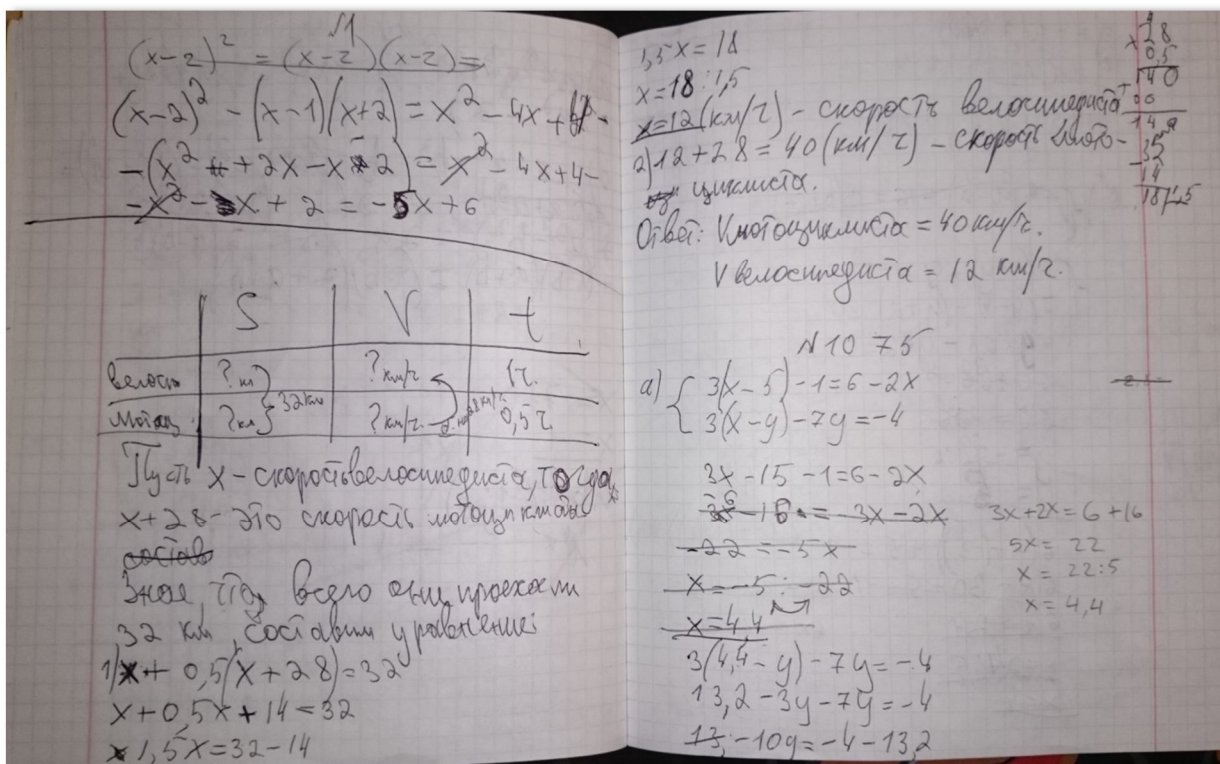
№1
$(x-2)^2 = (x-2)(x-2) =$
$(x-2)^2 - (x-1)(x+2) = x^2 - 4x + 4 -$
$-(x^2 + 2x - x - 2) = x^2 - 4x + 4 -$
$-x^2 - x + 2 = -5x + 6$

| | S | V | t |
|---|---|---|---|
| велосип | ? км | ? км/ч | 1ч. |
| мотоц | ? км } 32 км | ? км/ч | 0,5 ч. |

Пусть x - скорость велосипедиста, тогда x+28 - это скорость мотоциклиста

Зная что всего они проехали 32 км, составим уравнение:
1) $x + 0,5(x+28) = 32$
$x + 0,5x + 14 = 32$
$1,5x = 32 - 14$

$1,5x = 18$
$x = 18 : 1,5$
$x = 12$ (км/ч) - скорость велосипедиста
2) $12 + 28 = 40$ (км/ч) - скорость мотоциклиста.
Ответ: V мотоциклиста = 40 км/ч.
V велосипедиста = 12 км/ч.

$\times \frac{28}{0,5}$
140
00
14
35
14
18|1,5

№1075
а) $\begin{cases} 3(x-5) - 1 = 6 - 2x \\ 3(x-y) - 7y = -4 \end{cases}$

$3x - 15 - 1 = 6 - 2x$
$3x - 16 = -3x - 2x$
$-22 = -5x$
$x = -5 : -22$
$x = 4,4$
$3(4,4 - y) - 7y = -4$
$13,2 - 3y - 7y = -4$
$13, -10y = -4 - 13,2$

$3x + 2x = 6 + 16$
$5x = 22$
$x = 22 : 5$
$x = 4,4$